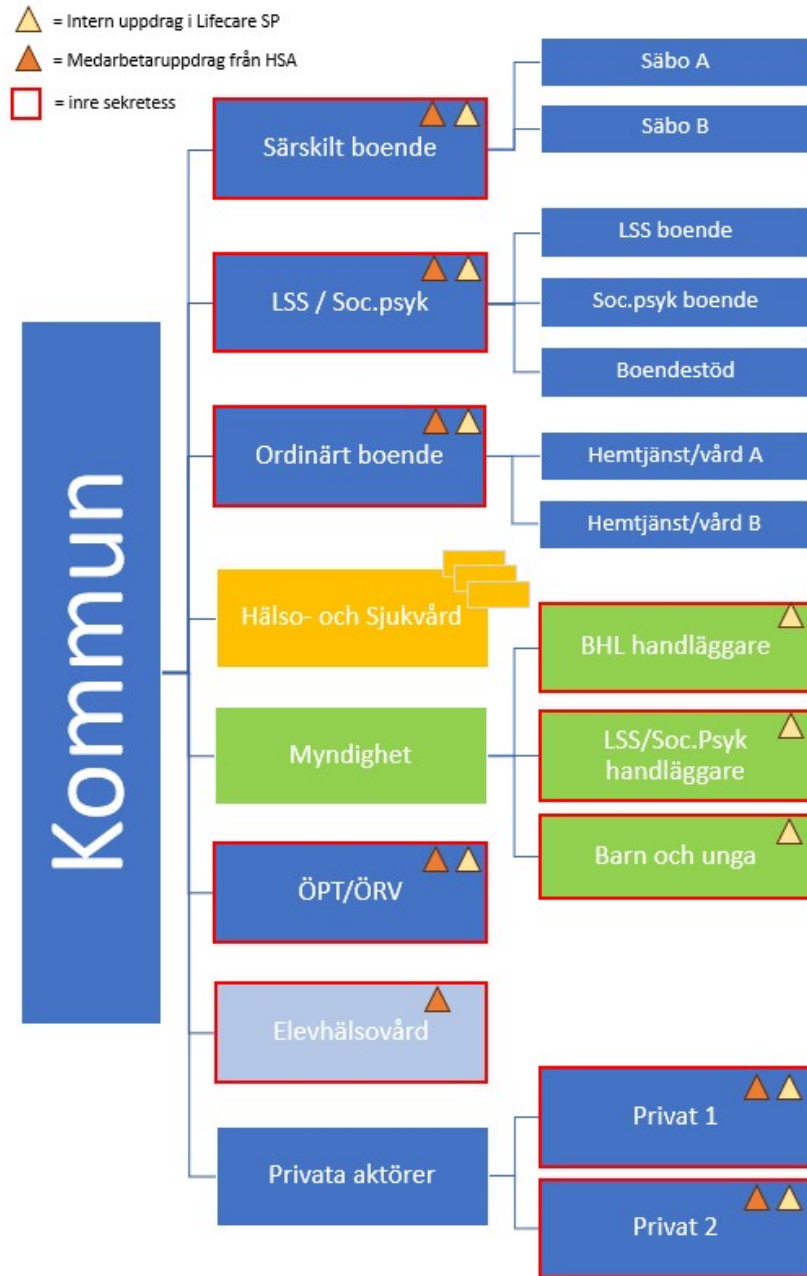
= Intern uppdrag i Lifecare SP

= Medarbetaruppdrag från HSA

= inre sekretess

Kommun

Särskilt boende

Säbo A

Säbo B

LSS / Soc.psyk

LSS boende

Soc.psyk boende

Boendestöd

Ordinärt boende

Hemtjänst/vård A

Hemtjänst/vård B

Hälso- och Sjukvård

BHL handläggare

Myndighet

LSS/Soc.Psyk handläggare

Barn och unga

ÖPT/ÖRV

Elevhälsovård

Privat 1

Privata aktörer

Privat 2